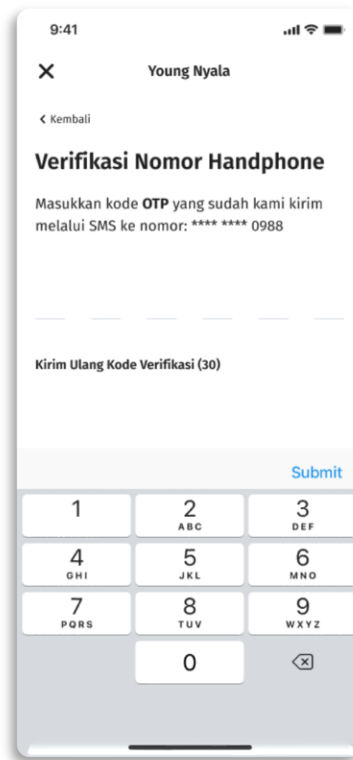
9:41

Young Nyala

Kembali

Verifikasi Nomor Handphone

Masukkan kode **OTP** yang sudah kami kirim melalui SMS ke nomor: **** **** 0988

Kirim Ulang Kode Verifikasi (30)

Submit

1
2 ABC
3 DEF
4 GHI
5 JKL
6 MNO
7 PQRS
8 TUV
9 WXYZ
0